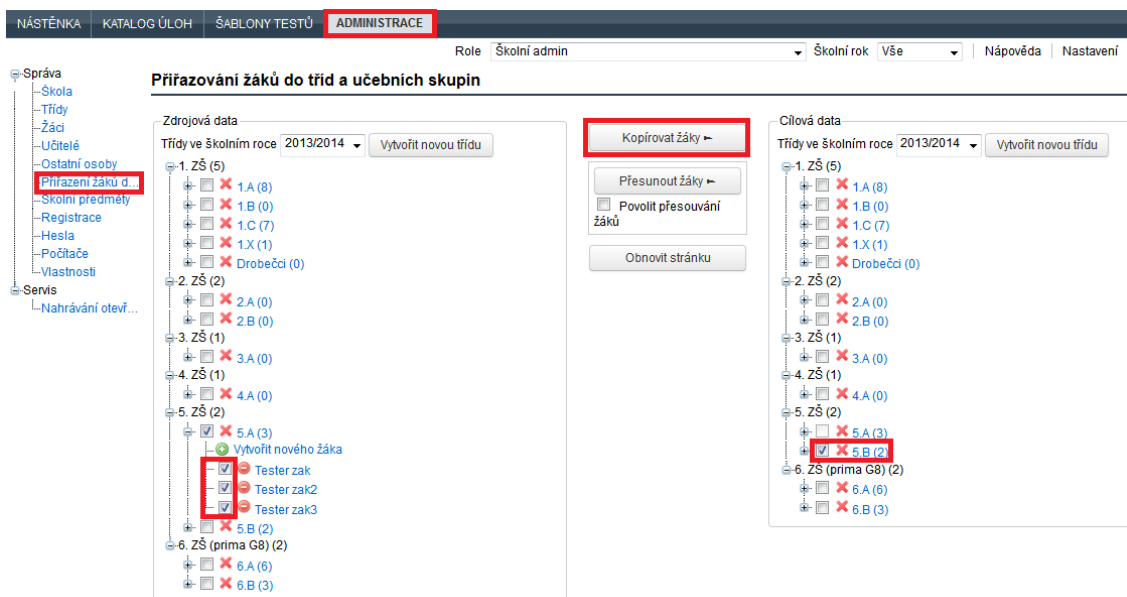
NÁSTĚNKA | KATALOG ÚLOH | ŠABLONY TESTŮ | ADMINISTRACE

Role Školní admin | Školní rok Vše | Nápověda | Nastavení

Správa
Škola
Třídy
Žáci
Učitelé
Ostatní osoby
Přiřazení žáků d...
Školní předměty
Registrace
Hesla
Počítače
Vlastnosti
Servis
Nahrávání otevř...

Přiřazování žáků do tříd a učebních skupin

Zdrojová data
Třídy ve školním roce 2013/2014 Vytvořit novou třídu
1. ZŠ (5)
1.A (8)
1.B (0)
1.C (7)
1.X (1)
Drobečci (0)
2. ZŠ (2)
2.A (0)
2.B (0)
3. ZŠ (1)
3.A (0)
4. ZŠ (1)
4.A (0)
5. ZŠ (2)
5.A (3)
Vytvořit nového žáka
Tester zak
Tester zak2
Tester zak3
5.B (2)
6. ZŠ (prima G8) (2)
6.A (6)
6.B (3)

Kopírovat žáky
Přesunout žáky
Povolit přesouvání žáků
Obnovit stránku

Cílová data
Třídy ve školním roce 2013/2014 Vytvořit novou třídu
1. ZŠ (5)
1.A (8)
1.B (0)
1.C (7)
1.X (1)
Drobečci (0)
2. ZŠ (2)
2.A (0)
2.B (0)
3. ZŠ (1)
3.A (0)
4. ZŠ (1)
4.A (0)
5. ZŠ (2)
5.A (3)
5.B (2)
6. ZŠ (prima G8) (2)
6.A (6)
6.B (3)